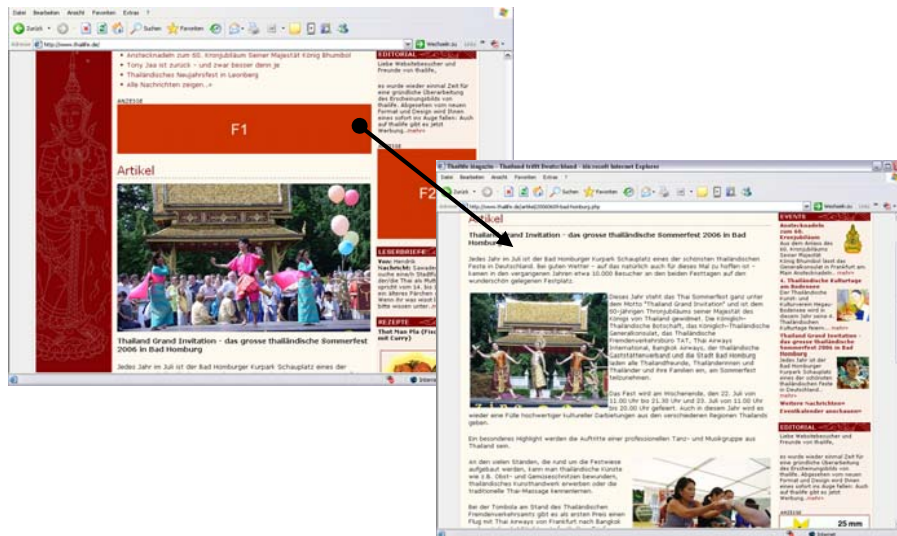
Datei Bearbeiten Ansicht Favoriten Extras ?

Zurück Suchen Favoriten

Adresse http://www.thailife.de/ Wechseln zu Links

• Anstecknadeln zum 60. Kronjubiläum Seiner Majestät König Bhumibol
• Tony Jaa ist zurück – und zwar besser denn je
• Thailändisches Neujahrsfest in Leonberg
• Alle Nachrichten zeigen...»

ANZEIGE

F1

Artikel

Thailand Grand Invitation - das grosse thailändische Sommerfest 2006 in Bad Homburg

Jedes Jahr im Juli ist der Bad Homburger Kurpark Schauplatz eines der

EDITORIAL

Liebe Websitebesucher und Freunde von thailife,

es wurde wieder einmal Zeit für eine gründliche Überarbeitung des Erscheinungsbildes von thailife. Abgesehen von neuem Format und Design wird Ihnen eines sofort ins Auge fallen: Auch auf thailife gibt es jetzt Werbung...mehr»

F2

LESERBRIEFE

REZEPTE

Thai Nam Pla (Fisch mit Curry)

Thailife Magazin - Thailand trifft Deutschland - Microsoft Internet Explorer

Datei Bearbeiten Ansicht Favoriten Extras ?

Zurück Suchen Favoriten

Adresse http://www.thailife.de/artikel/2006/09/bad-homburg.php Wechseln zu Links

Artikel

Thailand Grand Invitation - das grosse thailändische Sommerfest 2006 in Bad Homburg

Jedes Jahr im Juli ist der Bad Homburger Kurpark Schauplatz eines der schönsten thailändischen Feste in Deutschland. Bei gutem Wetter – auf das natürlich auch für dieses Mal zu hoffen ist – kamen in den vergangenen Jahren etwa 10.000 Besucher an den beiden Festtagen auf den wunderschön gelegenen Festplatz.

Dieses Jahr steht das Thai Sommerfest ganz unter dem Motto "Thailand Grand Invitation" und ist dem 60-jährigen Thronjubiläums seiner Majestät des Königs von Thailand gewidmet. Die Königlich-Thailändische Botschaft, das Königlich-Thailändische Generalkonsulat, das Thailändische Fremdenverkehrsbüro TAT, Thai Airways International, Bangkok Airways, der thailändische Gaststättenverband und die Stadt Bad Homburg laden alle Thailandfreunde, Thailänderinnen und Thailänder und ihre Familien ein, am Sommerfest teilzunehmen.

Das Fest wird am Wochenende, den 22. Juli von 11.00 Uhr bis 21.30 Uhr und 23. Juli von 11.00 Uhr bis 20.00 Uhr gefeiert. Auch in diesem Jahr wird es wieder eine Fülle hochwertiger kultureller Darbietungen aus den verschiedenen Regionen Thailands geben.

Ein besonderes Highlight werden die Auftritte einer professionellen Tanz- und Musikgruppe aus Thailand sein.

An den vielen Ständen, die rund um die Festwiese aufgebaut werden, kann man thailändische Künste wie z.B. Obst- und Gemüseschnitzen bewundern, thailändisches Kunsthandwerk erwerben oder die traditionelle Thai-Massage kennenlernen.

Bei der Tombola am Stand des Thailändischen Fremdenverkehrsamts gibt es als ersten Preis einen Flug mit Thai Airways von Frankfurt nach Bangkok

EVENTS

Anstecknadeln zum 60. Kronjubiläum
Aus dem Anlass des 60. Kronjubiläums Seiner Majestät König Bhumibol lässt das Generalkonsulat in Frankfurt am Main Anstecknadeln...mehr»

4. Thailändische Kulturtage am Bodensee
Der Thailändische Kunst- und Kulturverein Hegau-Bodensee wird in diesem Jahr seine 4. Thailändischen Kulturtage feiern...mehr»

Thailand Grand Invitation - das grosse thailändische Sommerfest 2006 in Bad Homburg
Jedes Jahr ist der Bad Homburger Kurpark Schauplatz eines der schönsten thailändischen Feste in Deutschland...mehr»

Weitere Nachrichten»
Eventkalender anschauen»

EDITORIAL

Liebe Websitebesucher und Freunde von thailife,

es wurde wieder einmal Zeit für eine gründliche Überarbeitung des Erscheinungsbildes von thailife. Abgesehen vom neuem Format und Design wird Ihnen eines sofort ins Auge fallen: Auch auf thailife gibt es jetzt Werbung...mehr»

ANZEIGE

25 mm

Internet